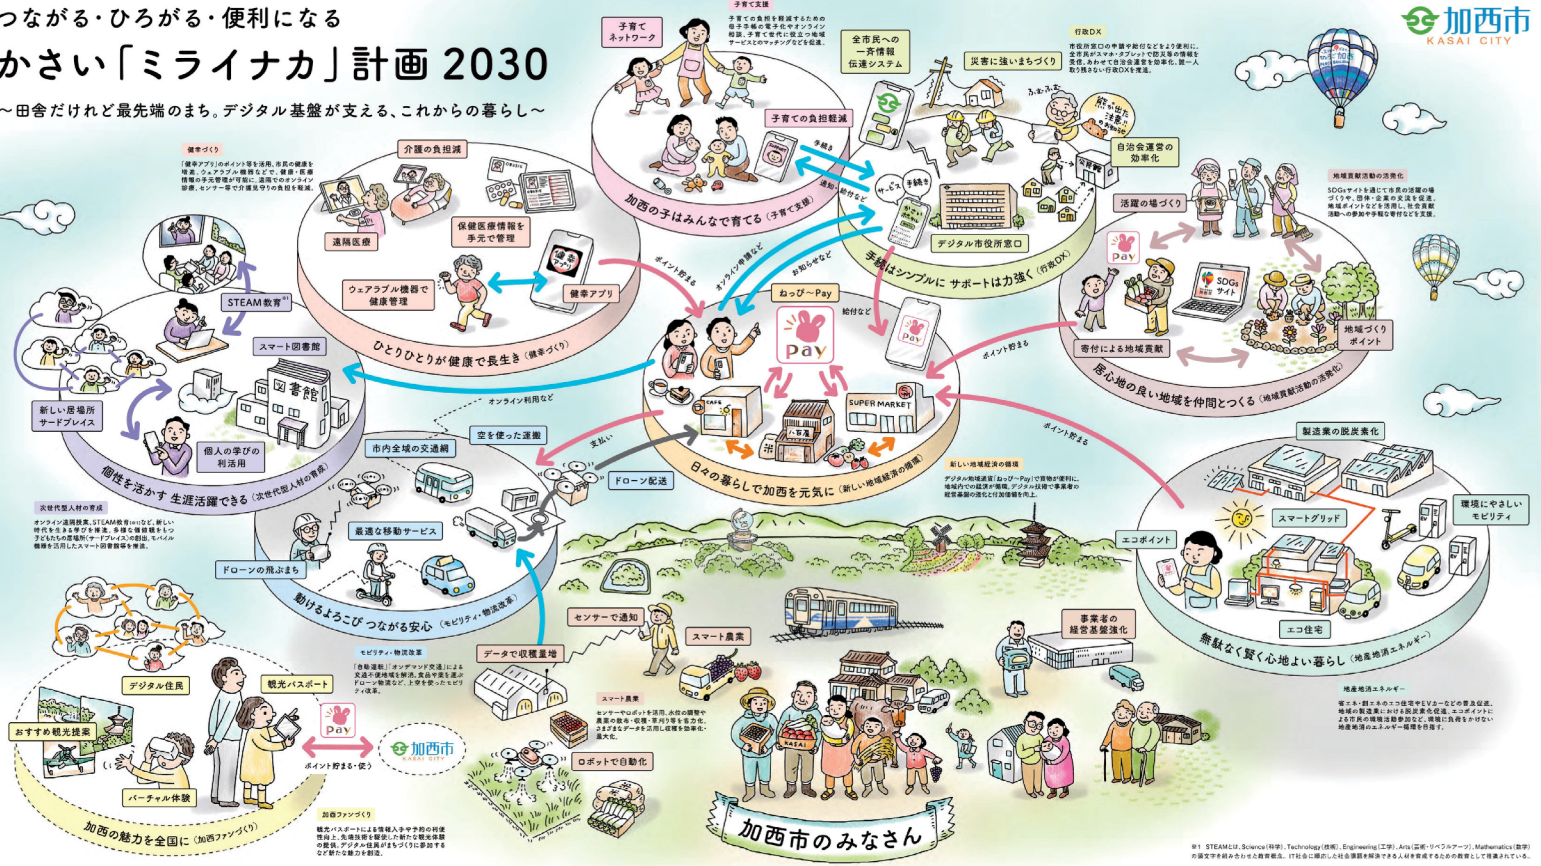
つながる・ひろがる・便利になる
かさい「ミライナカ」計画 2030
〜田舎だけれど最先端のまち。デジタル基盤が支える、これからの暮らし〜

加西市
KASAI CITY

子育て
ネットワーク

子育て支援
子育ての負担を軽減するための母子手帳の電子化やオンライン相談、子育て世代に役立つ地域サービスとのマッチングなどを促進。

全市民への
一斉情報
伝達システム

災害に強いまちづくり

行政DX
市役所窓口の申請や給付などをより便利に。全世代がスマホ・タブレットで防災等の情報を受信、あわせて自治会運営を効率化、誰一人取り残さない行政DXを推進。

子育ての負担軽減

自治会運営の
効率化

手続き
通知・給付など
手続き
サービス

加西の子はみんなで育てる(子育て支援)

デジタル市役所窓口

手続きはシンプルに サポートは力強く(行政DX)

地域貢献活動の活性化
SDGsサイトを通じて市民の活躍の場づくりや、団体・企業の支援を促進。地域ポイントなどを活用し、社会貢献活動への参加や手軽な寄付などを支援。

活躍の場づくり

SDGs
サイト

地域づくり
ポイント

寄付による地域貢献

居心地の良い地域を仲間とつくる(地域貢献活動の活性化)

健康づくり
「健幸アプリ」のポイント等を活用、市民の健康を増進。ウェアラブル機器などで、健康・医療情報の手元管理が可能に。遠隔でのオンライン診療、センサー等で介護見守りの負担を軽減。

介護の負担減

遠隔医療

保健医療情報を
手元で管理

ウェアラブル機器で
健康管理

健幸アプリ

ひとりひとりが健康で長生き(健康づくり)

ポイント貯まる
オンライン申請など
お知らせなど
ねっぴ〜Pay
Pay
給付など
ポイント貯まる

STEAM教育※1

スマート図書館

図書館

新しい居場所
サードプレイス

個人の学びの
利活用

個性を活かす 生涯活躍できる(次世代型人材の育成)

次世代型人材の育成
オンライン遠隔授業、STEAM教育※1など、新しい時代を生きる学びを推進。多様な価値観をもつ子どもたちの居場所(サードプレイス)の創出、モバイル機器を活用したスマート図書館等を推進。

オンライン利用など

CAFE
八百屋
SUPER MARKET

支払い

日々の暮らしで加西を元気に(新しい地域経済の循環)

新しい地域経済の循環
デジタル地域通貨「ねっぴ〜Pay」で買物が便利に。地域内での経済が循環。デジタル技術で事業者の経営基盤の強化と付加価値を向上。

ポイント貯まる

市内全域の交通網

空を使った運搬

ドローン配送

最適な移動サービス

ドローンの飛ぶまち

動けるよろこび つながる安心(モビリティ・物流改革)

製造業の脱炭素化

環境にやさしい
モビリティ

スマートグリッド

エコポイント

エコ住宅

無駄なく賢く心地よい暮らし(地産地消エネルギー)

地産地消エネルギー
省エネ・創エネのエコ住宅やEVカーなどの普及促進、地域の製造業における脱炭素化促進、エコポイントによる市民の環境活動参加など、環境に負荷をかけない地産地消のエネルギー循環を目指す。

センサーで通知

スマート農業

データで収穫量増

事業者の
経営基盤強化

モビリティ・物流改革
「自動運転」「オンデマンド交通」による交通不便地域を解消、食品や薬を運ぶドローン物流など、上空を使ったモビリティ改革。

スマート農業
センサーやロボットを活用、水田の開閉や農薬の散布・収穫・草刈り等を省力化。さまざまなデータを活用し収穫を効率化・最大化。

ロボットで自動化

デジタル住民

観光パスポート

おすすめ観光提案

Pay

加西市
KASAI CITY

ポイント貯まる・使う

バーチャル体験

加西の魅力を全国に(加西ファンづくり)

加西ファンづくり
観光パスポートにより情報入手や予約の利便性向上、先進技術を駆使した新たな観光体験の提供、デジタル住民がまちづくりに参加するなど新たな魅力を創造。

KASAI

加西市のみなさん

※1 STEAMとは、Science(科学)、Technology(技術)、Engineering(工学)、Arts(芸術・リベラルアーツ)、Mathematics(数学)の頭文字を組み合わせた教育概念。IT社会に順応した社会課題を解決できる人材を育成するための教育として推進されている。